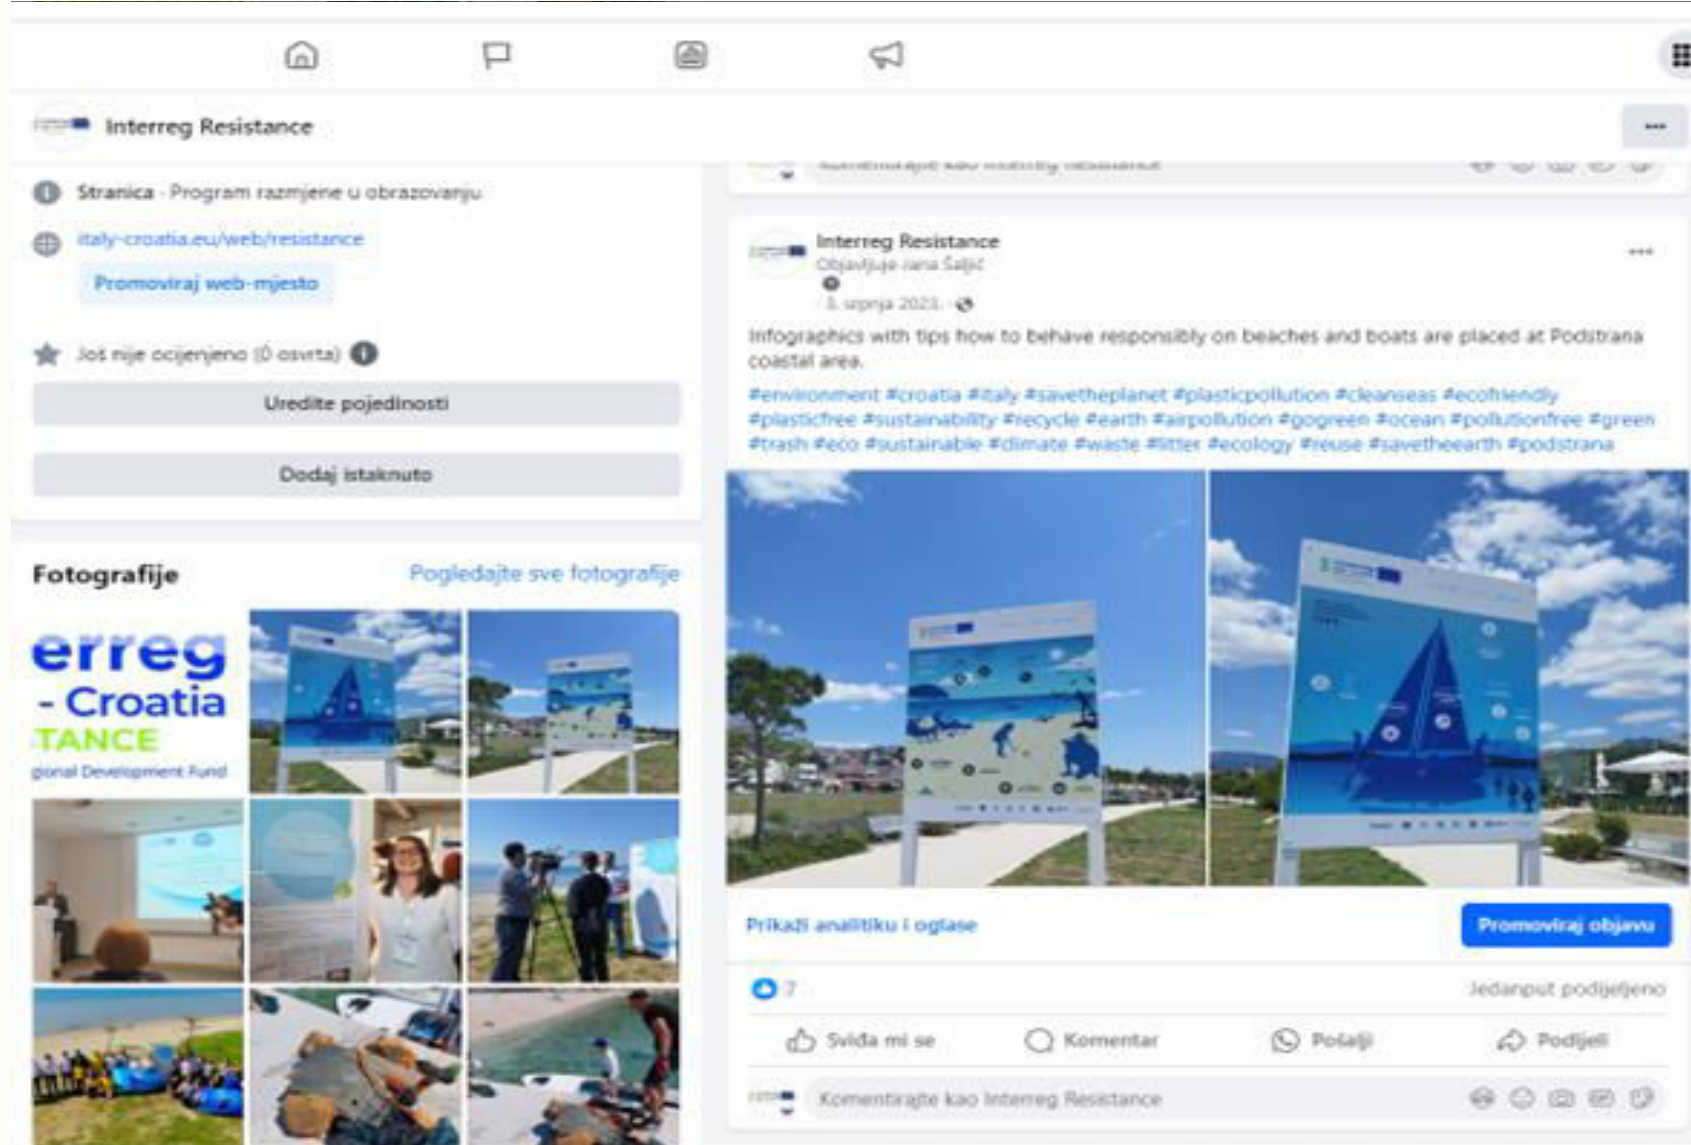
Interreg Resistance

Stranica · Program razmjene u obrazovanju

italy-croatia.eu/web/resistance

Promoviraj web-mjesto

Još nije ocijenjeno (0 osvrta)

Uredite pojedinosti

Dodaj istaknuto

Fotografije

Pogledajte sve fotografije

erreg
- Croatia
TANCE
gional Development Fund

Komentirajte kao Interreg Resistance

Interreg Resistance
Objavljuje Jana Šaljić
3. srpnja 2023. ·

Infographics with tips how to behave responsibly on beaches and boats are placed at Podstrana coastal area.

#environment #croatia #italy #savetheplanet #plasticpollution #cleanseas #ecofriendly #plasticfree #sustainability #recycle #earth #airpollution #gogreen #ocean #pollutionfree #green #trash #eco #sustainable #climate #waste #litter #ecology #reuse #savetheearth #podstrana

Prikaži analitiku i oglase

Promoviraj objavu

7

Jedanput podijeljeno

Sviđa mi se

Komentar

Pošalji

Podijeli

Komentirajte kao Interreg Resistance